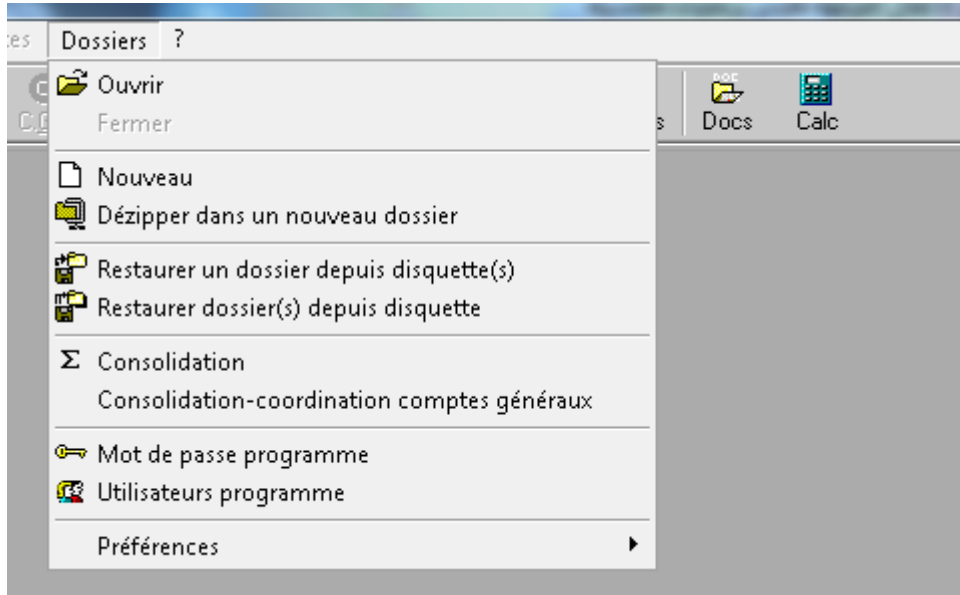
tes Dossiers ?

C.G

Ouvrir
Fermer

Nouveau
Dézipper dans un nouveau dossier

Restaurer un dossier depuis disquette(s)
Restaurer dossier(s) depuis disquette

Σ Consolidation
Consolidation-coordination comptes généraux

Mot de passe programme
Utilisateurs programme

Préférences

s Docs Calc